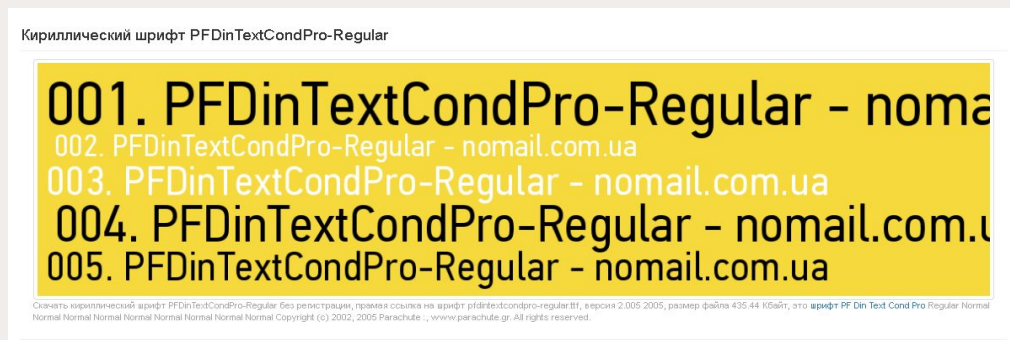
Кириллический шрифт PFDinTextCondPro-Regular

001. PFDinTextCondPro-Regular - noma

002. PFDinTextCondPro-Regular - nomail.com.ua

003. PFDinTextCondPro-Regular - nomail.com.ua

004. PFDinTextCondPro-Regular - nomail.com.u

005. PFDinTextCondPro-Regular - nomail.com.ua

Скачать кириллический шрифт PFDinTextCondPro-Regular без регистрации, прямая ссылка на шрифт pfdintextcondpro-regular.ttf, версия 2.005 2005, размер файла 435.44 Кбайт, это шрифт PF Din Text Cond Pro Regular Normal Normal Normal Normal Normal Normal Normal Normal Normal Copyright (c) 2002, 2005 Parachute ;, www.parachute.gr. All rights reserved.